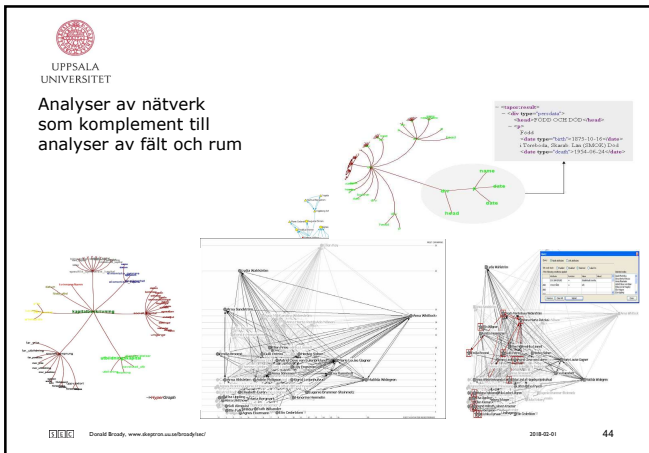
UPPSALA UNIVERSITET

Analyser av nätverk som komplement till analyser av fält och rum

- <tapor:result>
- <div type="persdata">
<head>FÖDD OCH DÖD</head>
- <p>
Född
<date type="birth">1875-10-16</date>
i Torsboda, Skarab. Län (SMOK) Död
<date type="death">1934-06-24</date>

name
date
date
head

S E C Donald Broady, www.skeptron.uu.se/broady/sec/ 2018-02-01 44